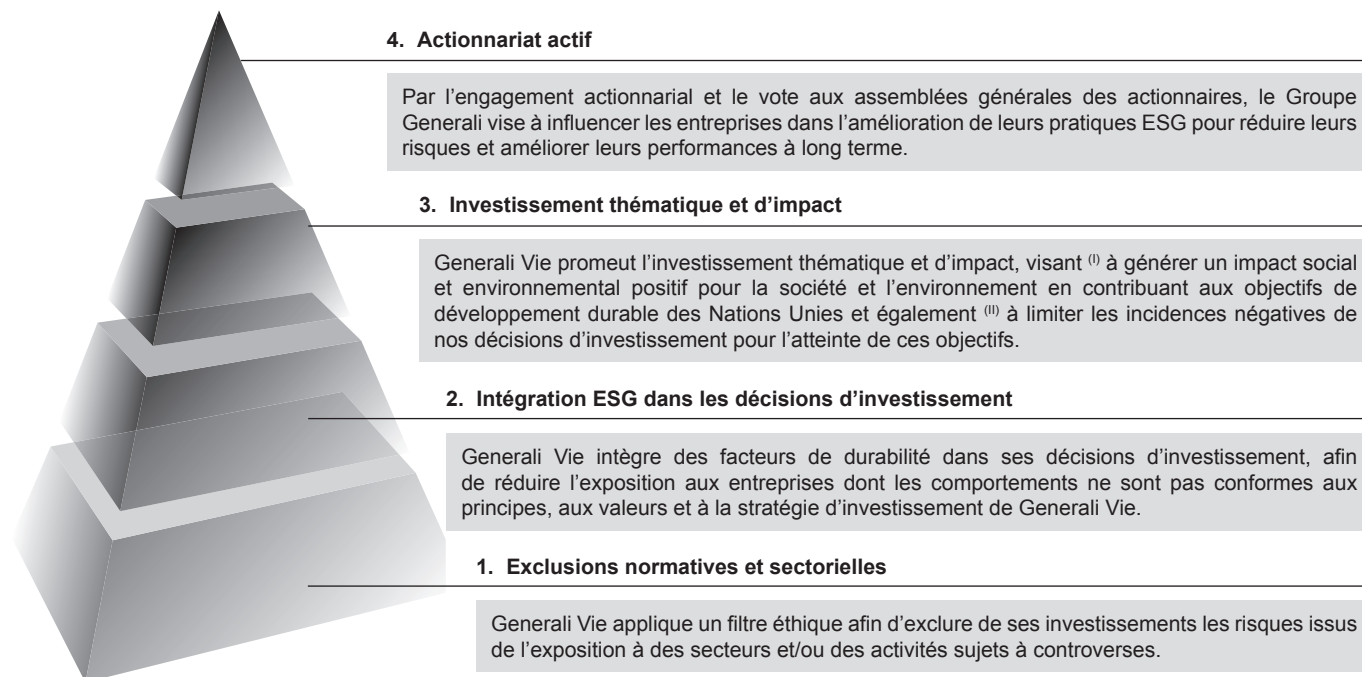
4. Actionnariat actif

Par l’engagement actionnarial et le vote aux assemblées générales des actionnaires, le Groupe Generali vise à influencer les entreprises dans l’amélioration de leurs pratiques ESG pour réduire leurs risques et améliorer leurs performances à long terme.

3. Investissement thématique et d’impact

Generali Vie promeut l’investissement thématique et d’impact, visant $^{(I)}$ à générer un impact social et environnemental positif pour la société et l’environnement en contribuant aux objectifs de développement durable des Nations Unies et également $^{(II)}$ à limiter les incidences négatives de nos décisions d’investissement pour l’atteinte de ces objectifs.

2. Intégration ESG dans les décisions d’investissement

Generali Vie intègre des facteurs de durabilité dans ses décisions d’investissement, afin de réduire l’exposition aux entreprises dont les comportements ne sont pas conformes aux principes, aux valeurs et à la stratégie d’investissement de Generali Vie.

1. Exclusions normatives et sectorielles

Generali Vie applique un filtre éthique afin d’exclure de ses investissements les risques issus de l’exposition à des secteurs et/ou des activités sujets à controverses.